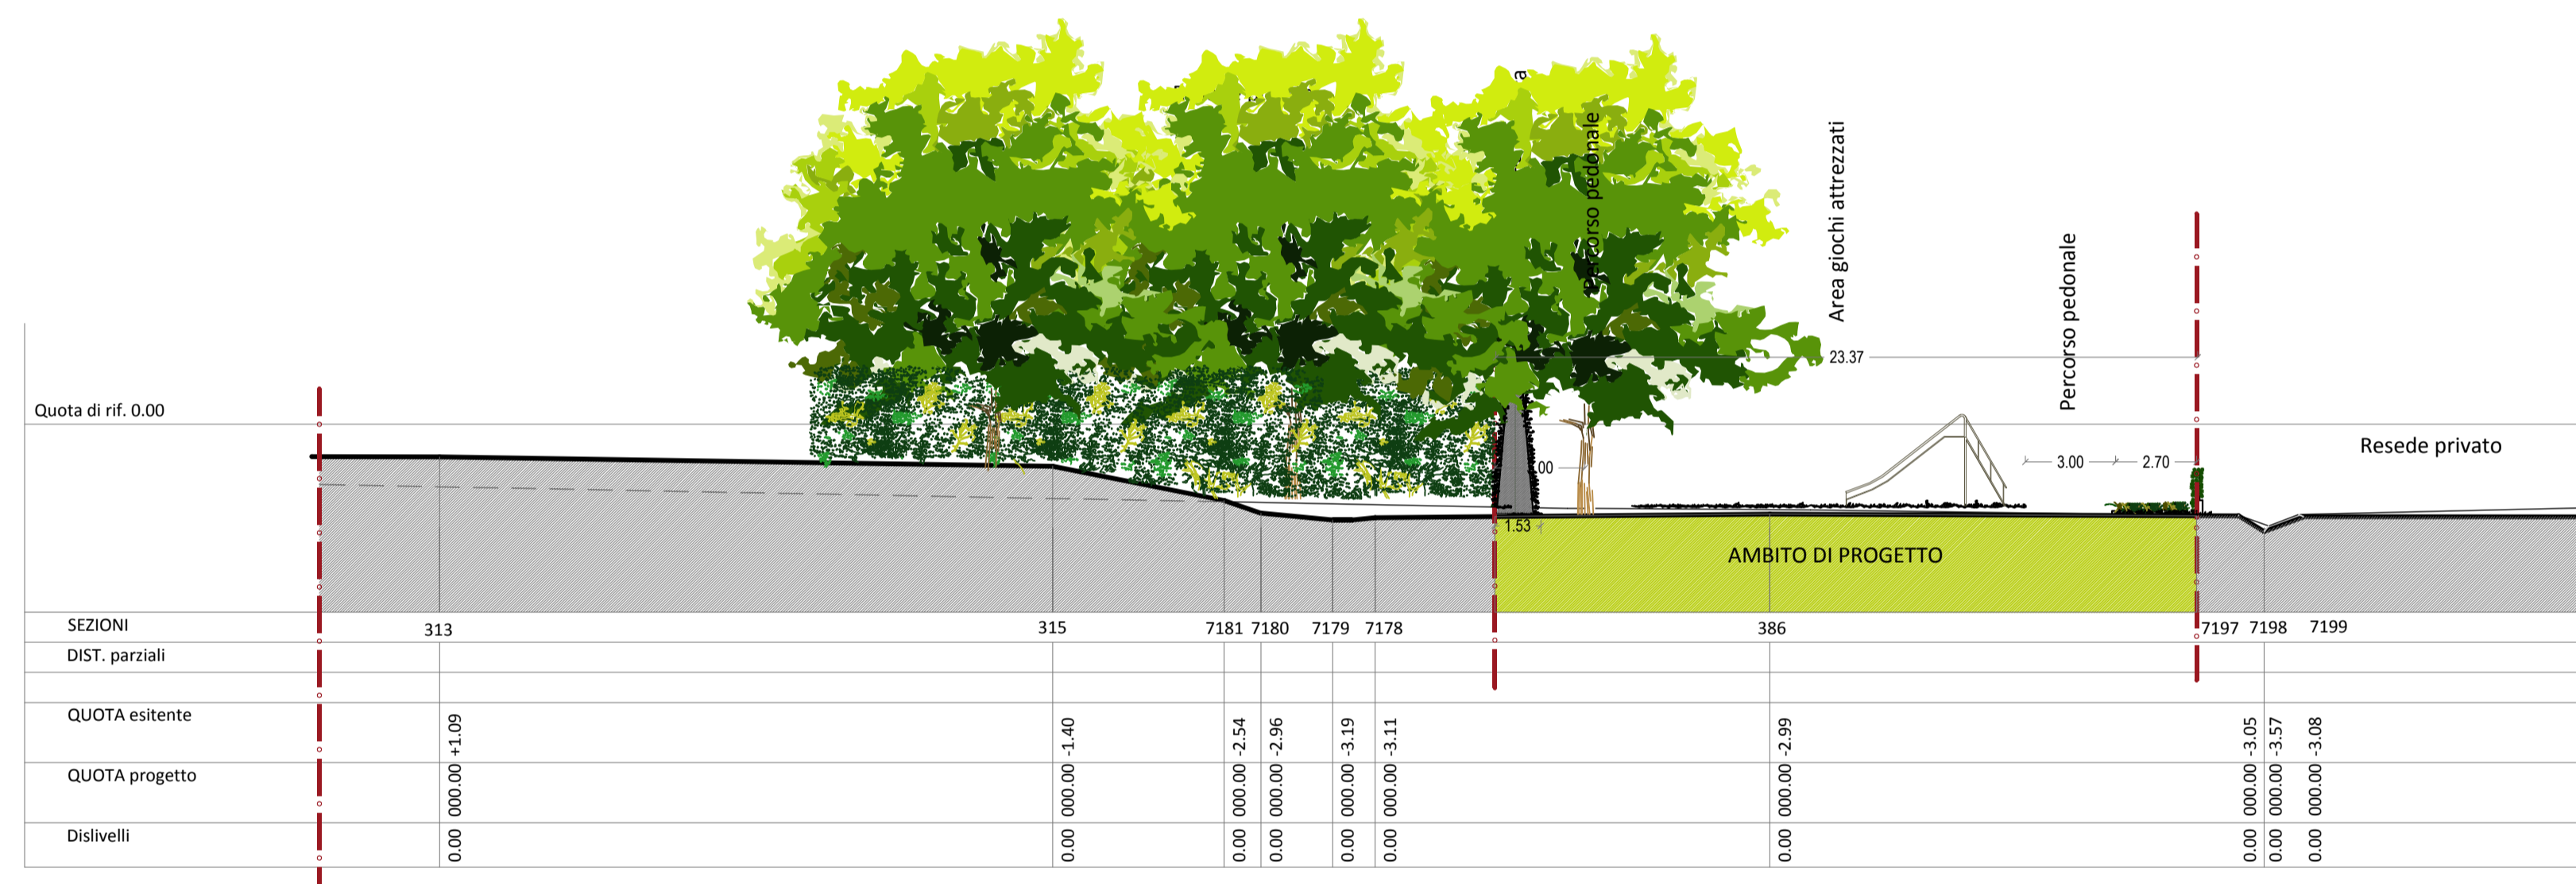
a
Percorso pedonale
Area giochi attrezzati
Percorso pedonale
23.37
Quota di rif. 0.00
Resede privato
.00
3.00
2.70
1.53
AMBITO DI PROGETTO

| SEZIONI | 313 | 315 | 7181 | 7180 | 7179 | 7178 | 386 | 7197 | 7198 | 7199 |
|---|---|---|---|---|---|---|---|---|---|---|
| DIST. parziali | | | | | | | | | | |
| | | | | | | | | | | |
| QUOTA esitente | +1.09 | -1.40 | -2.54 | -2.96 | -3.19 | -3.11 | -2.99 | -3.05 | -3.57 | -3.08 |
| QUOTA progetto | 000.00 | 000.00 | 000.00 | 000.00 | 000.00 | 000.00 | 000.00 | 000.00 | 000.00 | 000.00 |
| Dislivelli | 0.00 | 0.00 | 0.00 | 0.00 | 0.00 | 0.00 | 0.00 | 0.00 | 0.00 | 0.00 |